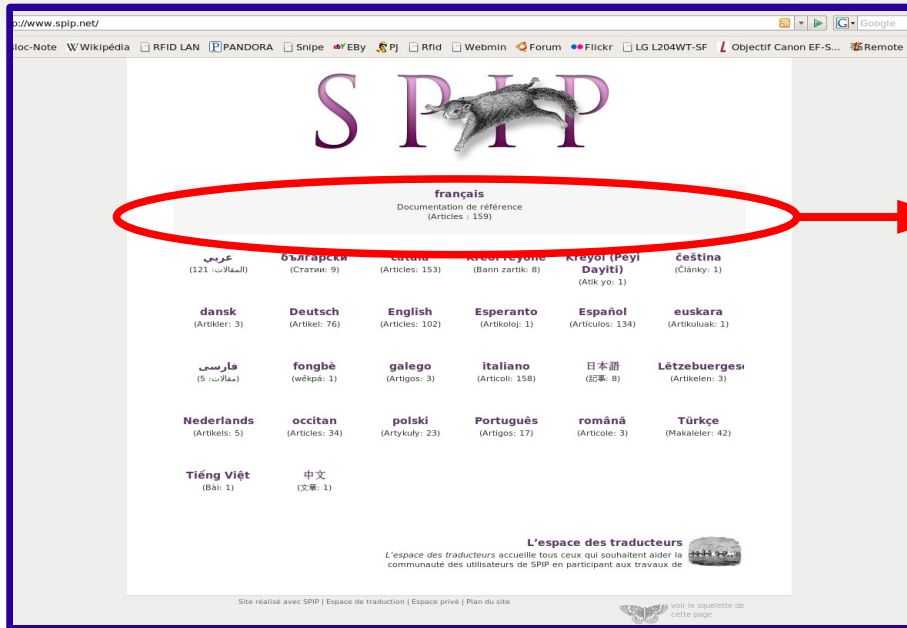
p://www.spip.net/

Google

loc-Note Wikipédia RFID LAN PANDORA Snipe EBy PJ Rfid Webmin Forum Flickr LG L204WT-SF Objectif Canon EF-S... Remote

SPIP

français
Documentation de référence
(Articles : 159)

عربي
(المقالات: 121)

български
(Статии: 9)

català
(Articles: 153)

Kreol réyoné
(Bann zartik: 8)

Kreyòl (Peyi Dayiti)
(Atik yo: 1)

čeština
(Články: 1)

dansk
(Artikler: 3)

Deutsch
(Artikel: 76)

English
(Articles: 102)

Esperanto
(Artikoloj: 1)

Español
(Artículos: 134)

euskara
(Artikuluak: 1)

فارسى
(مقالات: 5)

fongbè
(wěkpá: 1)

galego
(Artigos: 3)

italiano
(Articoli: 158)

日本語
(記事: 8)

Lëtzebuergesc
(Artikelen: 3)

Nederlands
(Artikels: 5)

occitan
(Articles: 34)

polski
(Artykuły: 23)

Português
(Artigos: 17)

română
(Articole: 3)

Türkçe
(Makaleler: 42)

Tiếng Việt
(Bài: 1)

中文
(文章: 1)

L'espace des traducteurs
L'espace des traducteurs accueille tous ceux qui souhaitent aider la communauté des utilisateurs de SPIP en participant aux travaux de

Site réalisé avec SPIP | Espace de traduction | Espace privé | Plan du site

voir le squelette de cette page